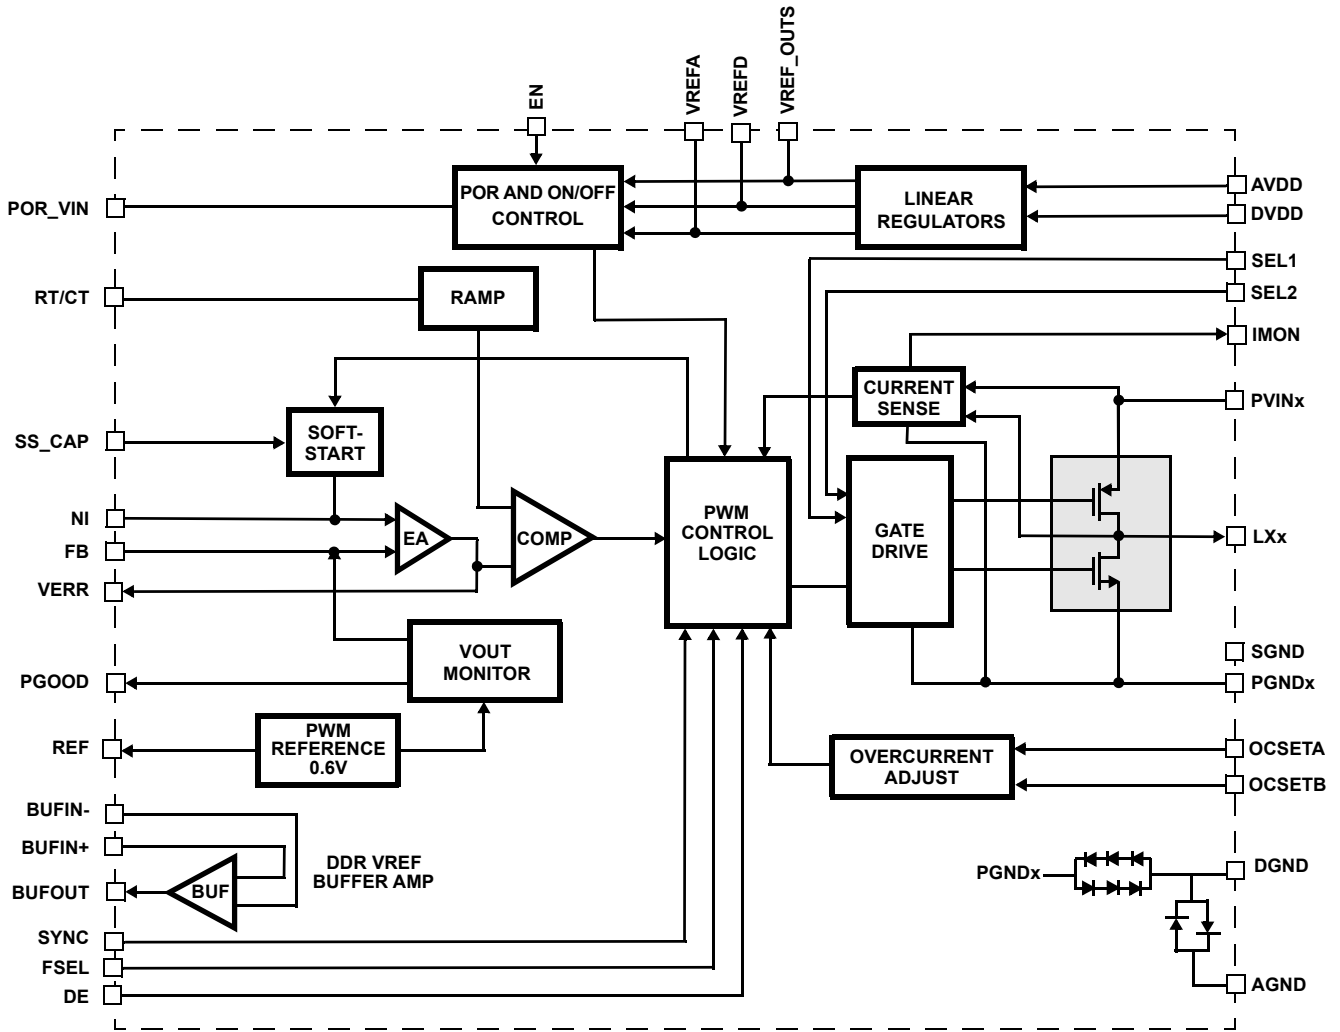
EN
VREFA
VREFD
VREF_OUTS

POR_VIN
POR AND ON/OFF CONTROL
LINEAR REGULATORS
AVDD
DVDD
SEL1
SEL2
RT/CT
RAMP
IMON
CURRENT SENSE
PVINx
SS_CAP
SOFT-START
NI
FB
EA
COMP
PWM CONTROL LOGIC
GATE DRIVE
LXx
VERR
SGND
PGOOD
VOUT MONITOR
PGNDx
REF
PWM REFERENCE 0.6V
OVERCURRENT ADJUST
OCSETA
OCSETB
BUFIN-
BUFIN+
DDR VREF BUFFER AMP
BUFOUT
BUF
PGNDx
DGND
SYNC
FSEL
DE
AGND